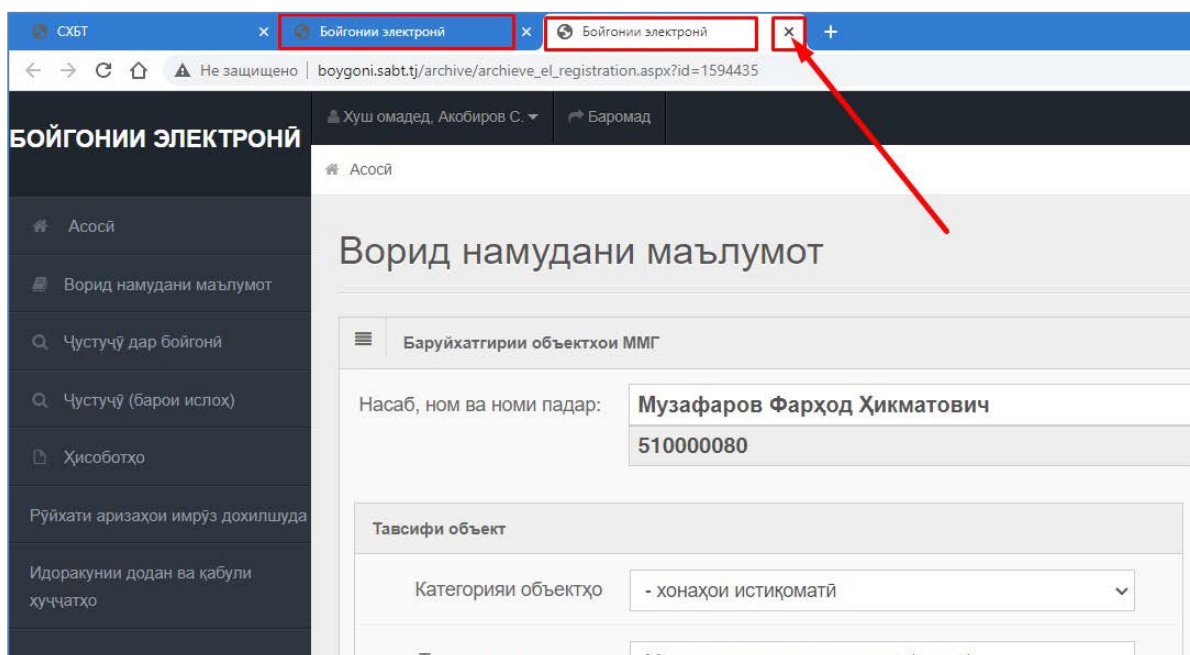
СХБТ ×
Бойгонии электронӣ ×
Бойгонии электронӣ ×
+
Не защищено | boygoni.sabt.tj/archive/archieve_el_registration.aspx?id=1594435

БОЙГОНИИ ЭЛЕКТРОНӢ

Хуш омадед, Акобиров С.
Баромад

Асосӣ

Асосӣ
Ворид намудани маълумот
Ҷустуҷӯ дар бойгонӣ
Ҷустуҷӯ (барои ислох)
Ҳисоботҳо
Рӯйхати аризаҳои имрӯз дохилшуда
Идоракунии додан ва қабули ҳуҷҷатҳо

Ворид намудани маълумот

Баруйхатгирии объектхои ММГ

Насаб, ном ва номи падар:
Музафаров Фарҳод Ҳикматович
510000080

Тавсифи объект

Категорияи объектҳо
- хонаҳои истиқоматӣ
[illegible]